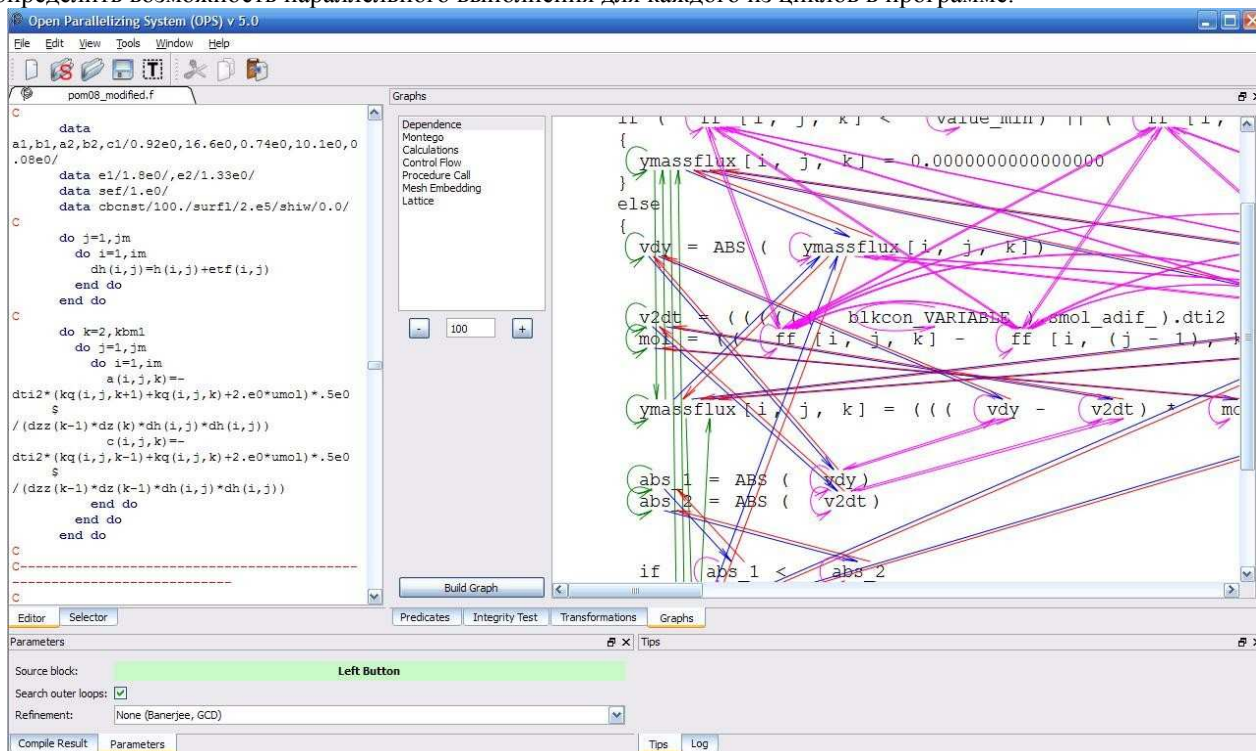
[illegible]ределить возможность параллельного выполнения для каждого из циклов в программе.

Open Parallelizing System (OPS) v 5.0

File Edit View Tools Window Help

pom08_modified.f

C
      data a1,b1,a2,b2,c1/0.92e0,16.6e0,0.74e0,10.1e0,0.08e0/
      data e1/1.8e0/,e2/1.33e0/
      data sef/1.e0/
      data cbcnst/100./surf1/2.e5/shiw/0.0/
C
      do j=1,jm
        do i=1,im
          dh(i,j)=h(i,j)+etf(i,j)
        end do
      end do
C
      do k=2,kbm1
        do j=1,jm
          do i=1,im
            a(i,j,k)=-dti2*(kq(i,j,k+1)+kq(i,j,k)+2.e0*umol)*.5e0
     $ /(dzz(k-1)*dz(k)*dh(i,j)*dh(i,j))
            c(i,j,k)=-dti2*(kq(i,j,k-1)+kq(i,j,k)+2.e0*umol)*.5e0
     $ /(dzz(k-1)*dz(k-1)*dh(i,j)*dh(i,j))
          end do
        end do
      end do
C
C--------------------------------------------------------------------------
C

Editor Selector

Graphs

Dependence
Montego
Calculations
Control Flow
Procedure Call
Mesh Embedding
Lattice

- 100 +

Build Graph

if ( ( ff [ i, j, k ] < value_min ) || ( ff [ i,
{
ymassflux [ i, j, k ] = 0.0000000000000000
}
else
{
vdy = ABS ( ymassflux [ i, j, k ] )

v2dt = ( ( ( ( blkcon_VARIABLE ) smol_adif_ ).dti2
mol = ( ( ff [ i, j, k ] - ff [ i, ( j - 1 ), k

ymassflux [ i, j, k ] = ( ( ( vdy - v2dt ) * mo

abs_1 = ABS ( vdy )
abs_2 = ABS ( v2dt )

if ( abs_1 < abs_2

Predicates Integrity Test Transformations Graphs

Parameters

Source block: Left Button
Search outer loops: ☑
Refinement: None (Banerjee, GCD)

Compile Result Parameters

Tips

Tips Log